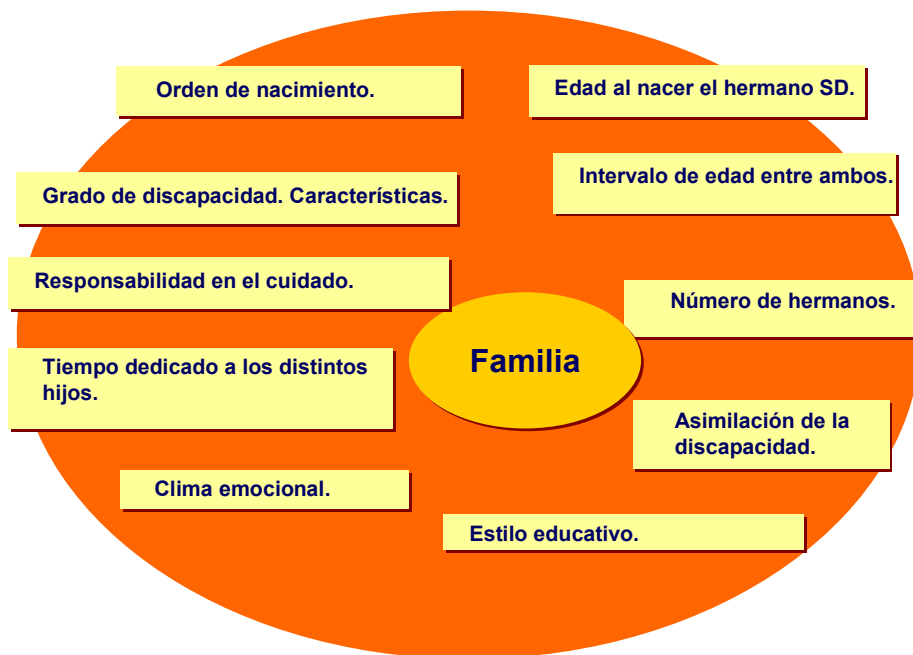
Orden de nacimiento.

Edad al nacer el hermano SD.

Grado de discapacidad. Características.

Intervalo de edad entre ambos.

Responsabilidad en el cuidado.

Número de hermanos.

Familia

Tiempo dedicado a los distintos hijos.

Asimilación de la discapacidad.

Clima emocional.

Estilo educativo.